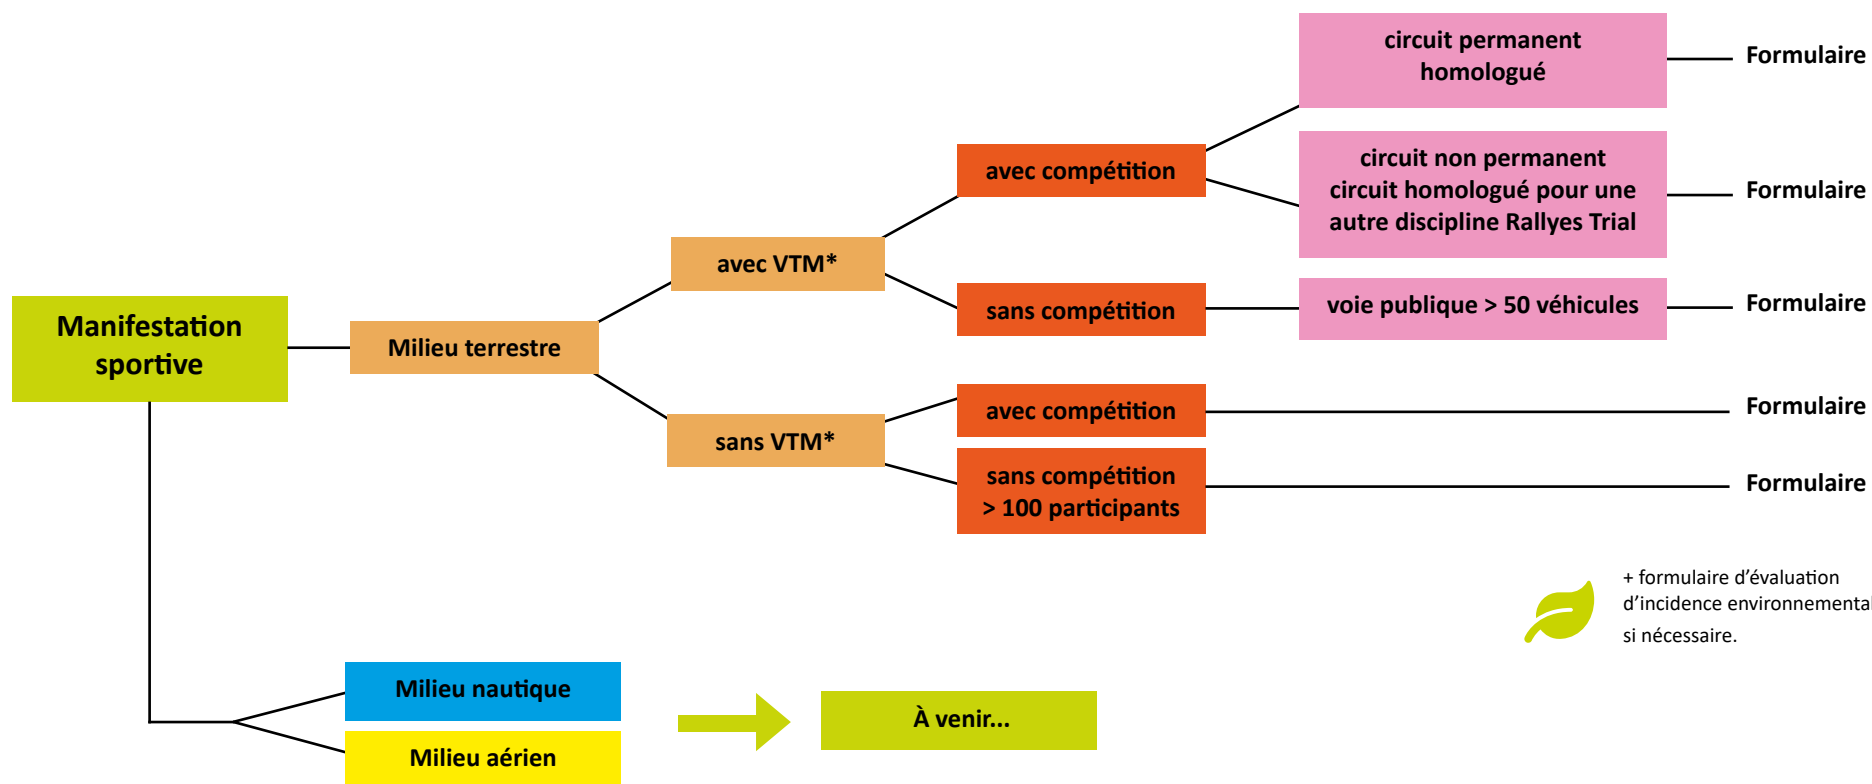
Manifestation sportive

Milieu terrestre

avec VTM*

avec compétition

circuit permanent homologué

Formulaire

circuit non permanent circuit homologué pour une autre discipline Rallyes Trial

Formulaire

sans compétition

voie publique > 50 véhicules

Formulaire

sans VTM*

avec compétition

Formulaire

sans compétition > 100 participants

Formulaire

+ formulaire d'évaluation d'incidence environnemental si nécessaire.

Milieu nautique

Milieu aérien

À venir...